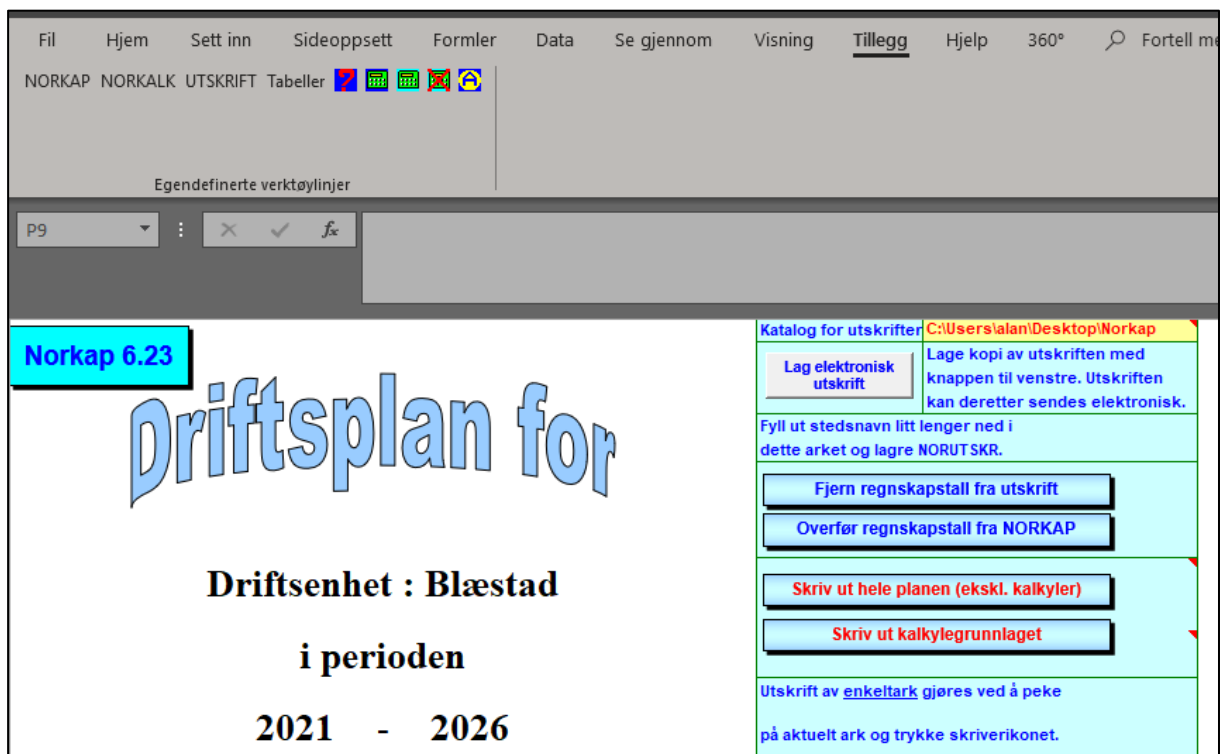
Fil Hjem Sett inn Sideoppsett Formler Data Se gjennom Visning Tillegg Hjelp 360° Fortell me

NORKAP NORKALK UTSKRIFT Tabeller

Egendefinerte verktøylinjer

P9

Norkap 6.23

Driftsplan for

Driftsenhet : Blæstad

i perioden

2021 - 2026

| Katalog for utskrifter | C:\Users\alan\Desktop\Norkap |
|---|---|
| Lag elektronisk utskrift | Lage kopi av utskriften med knappen til venstre. Utskriften kan deretter sendes elektronisk. |

Fyll ut stedsnavn litt lenger ned i dette arket og lagre NORUTSKR.

Fjern regnskapstall fra utskrift

Overfør regnskapstall fra NORKAP

Skriv ut hele planen (ekskl. kalkyler)

Skriv ut kalkylegrunnlaget

Utskrift av enkeltark gjøres ved å peke

på aktuelt ark og trykke skriverikonet.